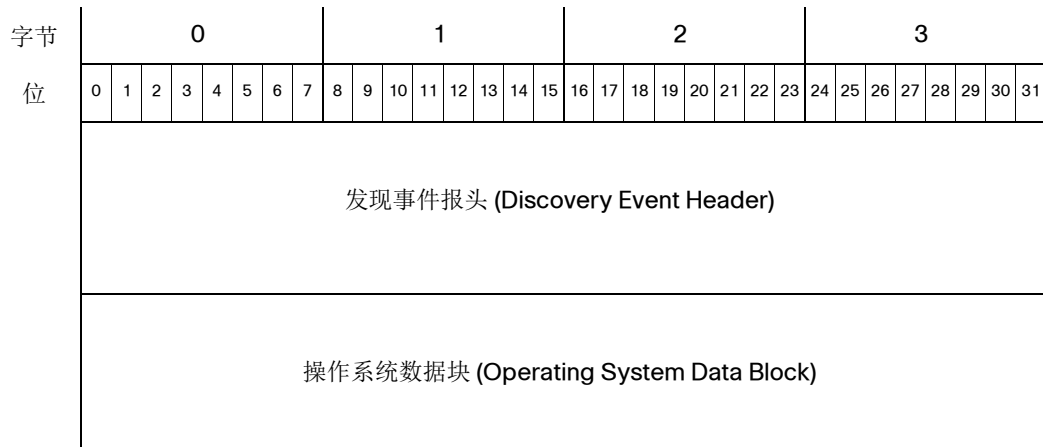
| 字节 | 0 | 1 | 2 | 3 |
|---|---|---|---|---|
| 位 | 0 1 2 3 4 5 6 7 | 8 9 10 11 12 13 14 15 | 16 17 18 19 20 21 22 23 | 24 25 26 27 28 29 30 31 |

发现事件报头 (Discovery Event Header)

操作系统数据块 (Operating System Data Block)